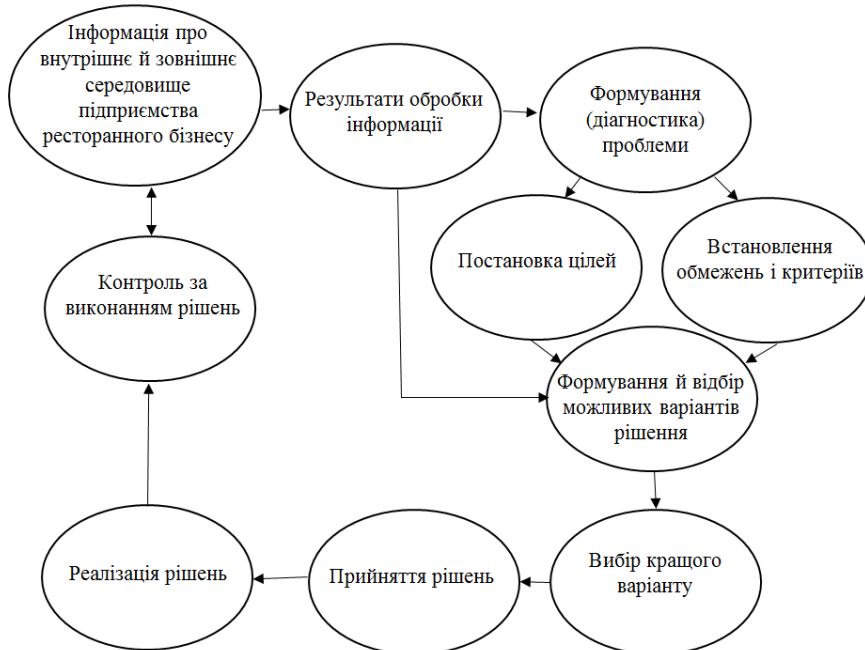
Інформація про внутрішнє й зовнішнє середовище підприємства ресторанного бізнесу

Результати обробки інформації

Формування (діагностика) проблеми

Постановка цілей

Встановлення обмежень і критеріїв

Контроль за виконанням рішень

Формування й відбір можливих варіантів рішення

Вибір кращого варіанту

Прийняття рішень

Реалізація рішень